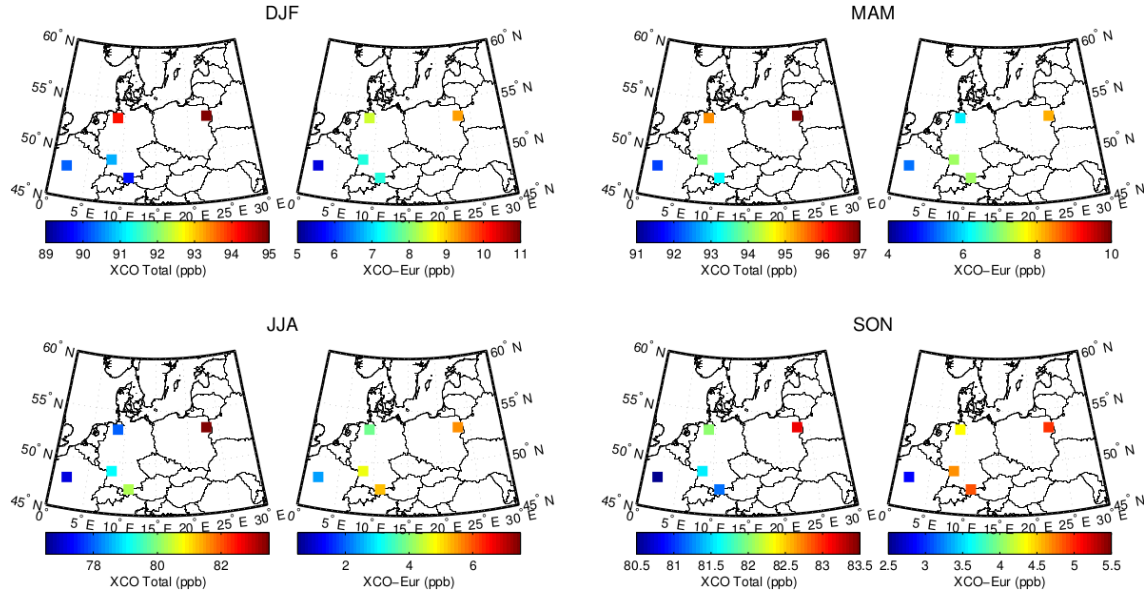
DJF

60° N
55° N
50° N
45° N
0° 5° E 10° E 15° E 20° E 25° E 30° E

89 90 91 92 93 94 95
XCO Total (ppb)

60° N
55° N
50° N
45° N
0° 5° E 10° E 15° E 20° E 25° E 30° E

5 6 7 8 9 10 11
XCO−Eur (ppb)

MAM

60° N
55° N
50° N
45° N
0° 5° E 10° E 15° E 20° E 25° E 30° E

91 92 93 94 95 96 97
XCO Total (ppb)

60° N
55° N
50° N
45° N
0° 5° E 10° E 15° E 20° E 25° E 30° E

4 6 8 10
XCO−Eur (ppb)

JJA

60° N
55° N
50° N
45° N
0° 5° E 10° E 15° E 20° E 25° E 30° E

78 80 82
XCO Total (ppb)

60° N
55° N
50° N
45° N
0° 5° E 10° E 15° E 20° E 25° E 30° E

2 4 6
XCO−Eur (ppb)

SON

60° N
55° N
50° N
45° N
0° 5° E 10° E 15° E 20° E 25° E 30° E

80.5 81 81.5 82 82.5 83 83.5
XCO Total (ppb)

60° N
55° N
50° N
45° N
0° 5° E 10° E 15° E 20° E 25° E 30° E

2.5 3 3.5 4 4.5 5 5.5
XCO−Eur (ppb)